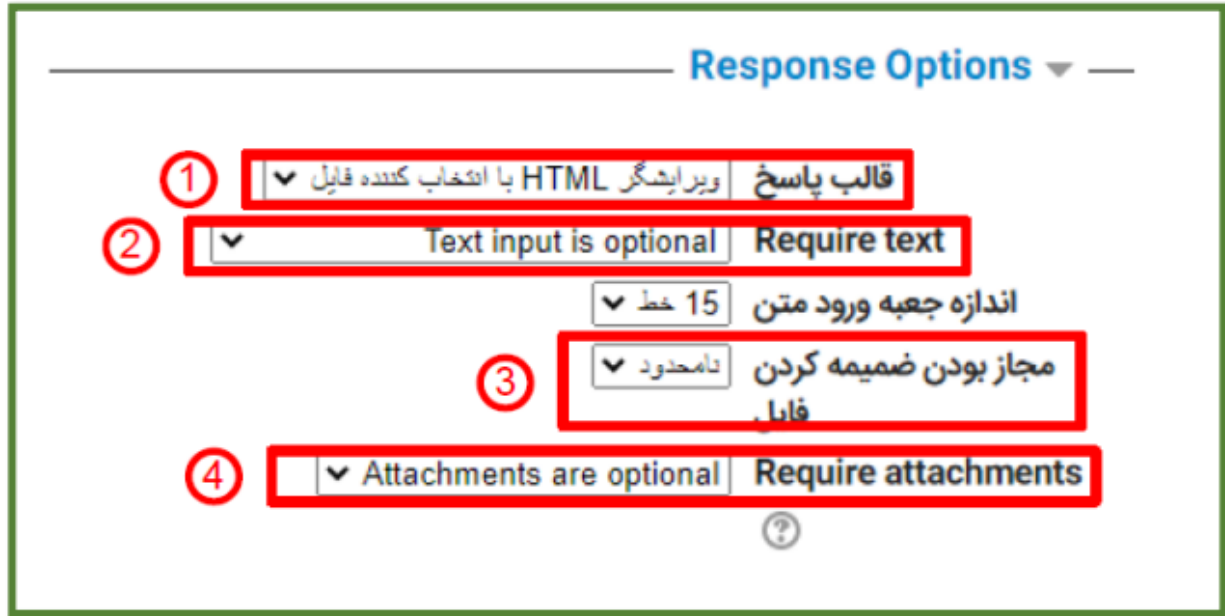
Response Options

1
قالب پاسخ
ویرایشگر HTML با انتخاب کننده فایل

2
Require text
Text input is optional

اندازه جعبه ورود متن
15 خط

3
مجاز بودن ضمیمه کردن فایل
نامحدود

4
Require attachments
Attachments are optional